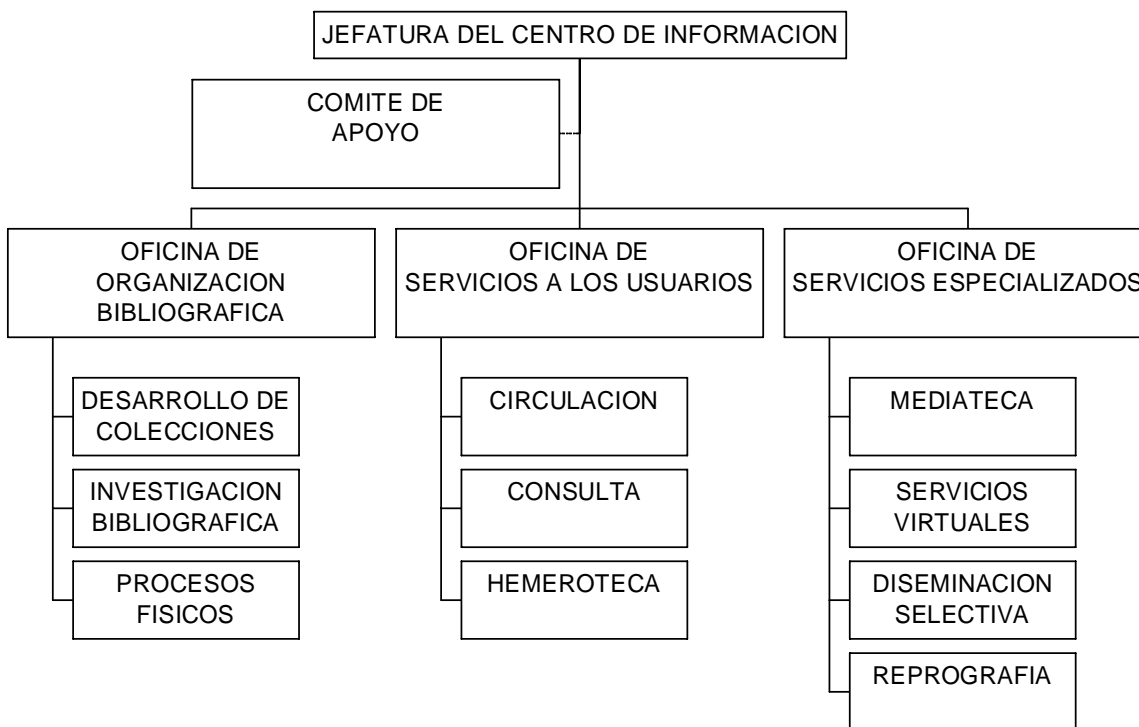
JEFATURA DEL CENTRO DE INFORMACION

COMITE DE APOYO

OFICINA DE ORGANIZACION BIBLIOGRAFICA

DESARROLLO DE COLECCIONES

INVESTIGACION BIBLIOGRAFICA

PROCESOS FISICOS

OFICINA DE SERVICIOS A LOS USUARIOS

CIRCULACION

CONSULTA

HEMEROTECA

OFICINA DE SERVICIOS ESPECIALIZADOS

MEDIATECA

SERVICIOS VIRTUALES

DISEMINACION SELECTIVA

REPROGRAFIA